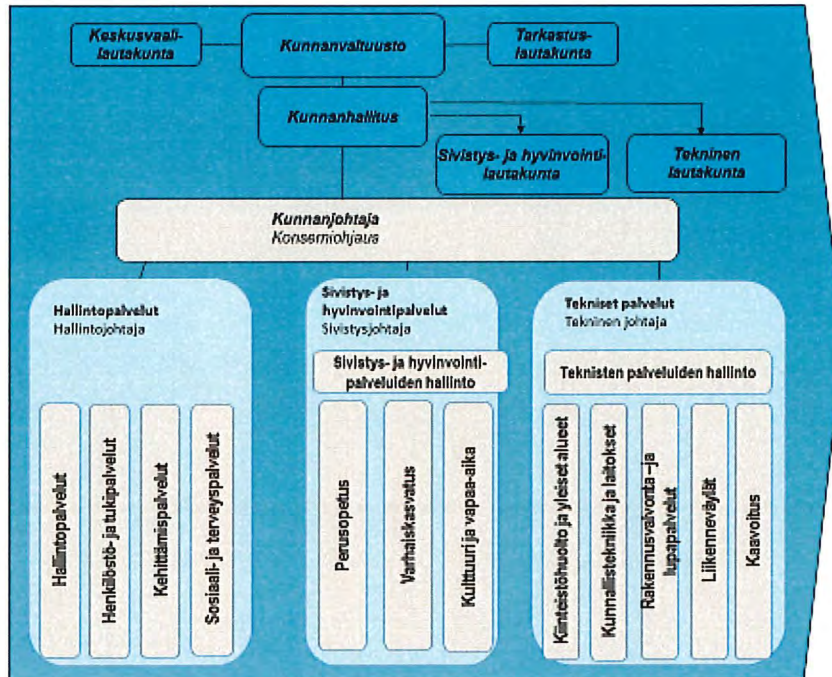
Keskusvaalilautakunta

Kunnanvaltuusto

Tarkastuslautakunta

Kunnanhallitus

Sivistys- ja hyvinvointilautakunta

Tekninen lautakunta

Kunnanjohtaja
Konsernlohjaus

Hallintopalvelut
Hallintojohtaja

Hallintopalvelut

Henkilöstö- ja tukipalvelut

Kehittämispalvelut

Sosiaali- ja terveyspalvelut

Sivistys- ja hyvinvointipalvelut
Sivistysjohtaja

Sivistys- ja hyvinvointipalveluiden hallinto

Perusopetus

Varhaiskasvatus

Kulttuuri ja vapaa-aika

Tekniset palvelut
Tekninen johtaja

Teknisten palveluiden hallinto

Kiinteistöhuolto ja yleiset alueet

Kunnallistekniikka ja laitokset

Rakennusvalvonta –ja lupapalvelut

Liikenneväylät

Kaavoitus